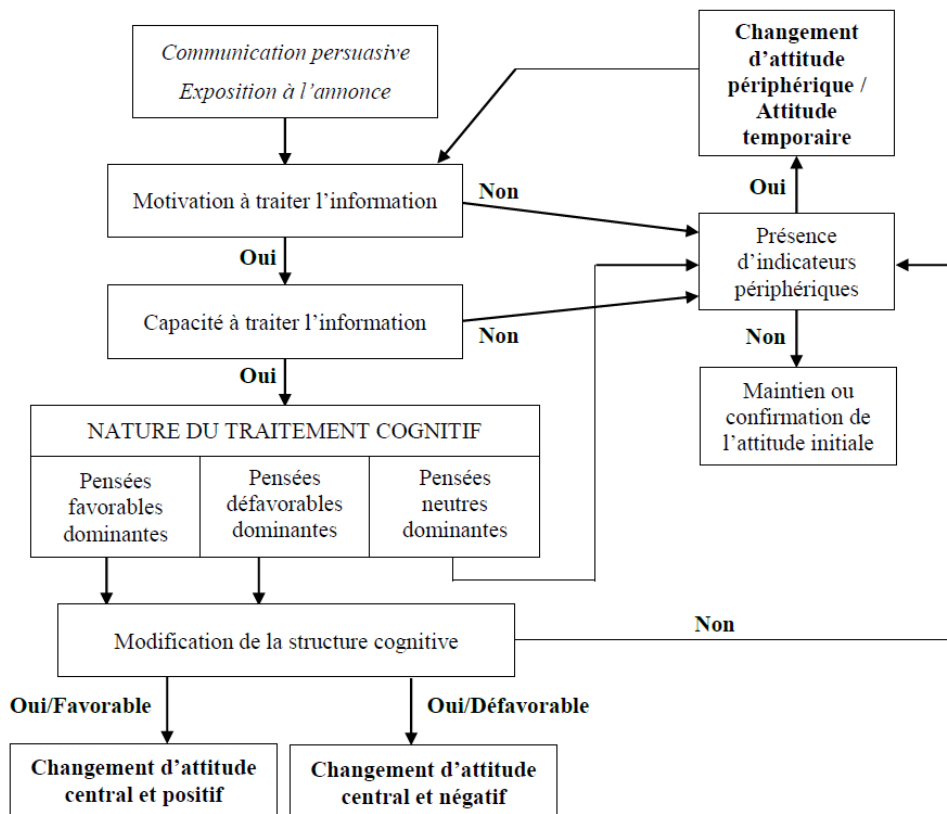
Communication persuasive
Exposition à l'annonce

Changement d'attitude périphérique / Attitude temporaire

Motivation à traiter l'information

Non

Oui

Oui

Présence d'indicateurs périphériques

Capacité à traiter l'information

Non

Non

Oui

Maintien ou confirmation de l'attitude initiale

NATURE DU TRAITEMENT COGNITIF

| Pensées favorables dominantes | Pensées défavorables dominantes | Pensées neutres dominantes |
|---|---|---|

Modification de la structure cognitive

Non

Oui/Favorable

Oui/Défavorable

Changement d'attitude central et positif

Changement d'attitude central et négatif